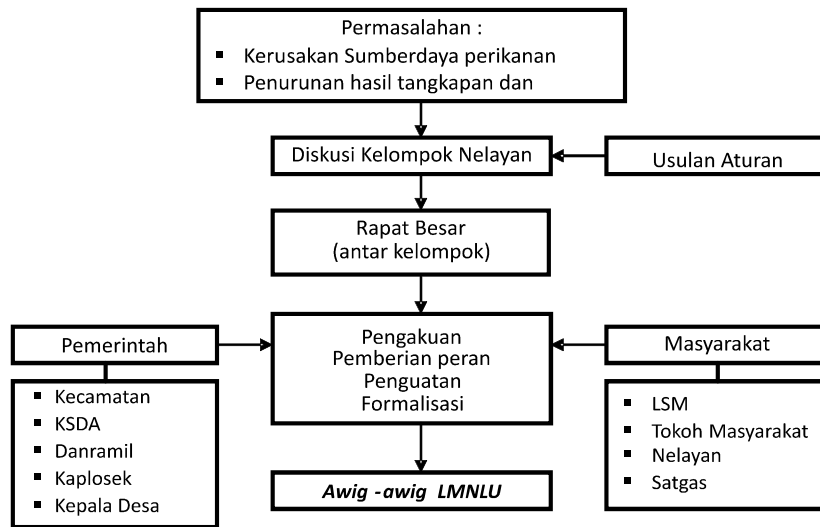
Permasalahan :
- Kerusakan Sumberdaya perikanan
- Penurunan hasil tangkapan dan

Diskusi Kelompok Nelayan

Usulan Aturan

Rapat Besar
(antar kelompok)

Pemerintah

- Kecamatan
- KSDA
- Danramil
- Kaplosek
- Kepala Desa

Pengakuan
Pemberian peran
Penguatan
Formalisasi

Masyarakat

- LSM
- Tokoh Masyarakat
- Nelayan
- Satgas

*Awig -awig LMNLU*